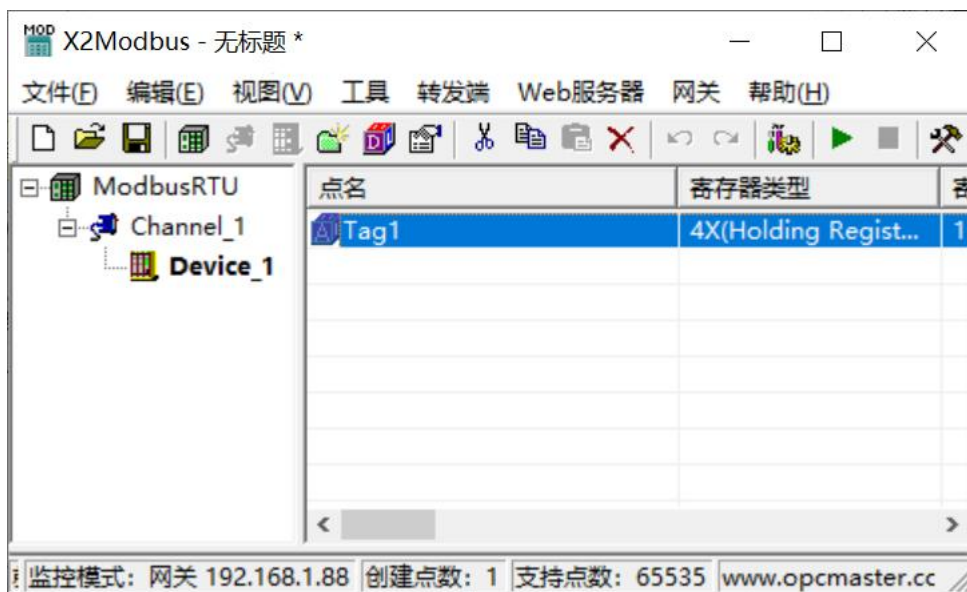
MOD X2Modbus - 无标题 *

文件(F) 编辑(E) 视图(V) 工具 转发端 Web服务器 网关 帮助(H)

ModbusRTU
Channel_1
Device_1

| 点名 | 寄存器类型 | 寄 |
|---|---|---|
| Tag1 | 4X(Holding Regist... | 1 |

监控模式：网关 192.168.1.88 创建点数：1 支持点数：65535 www.opcmaster.cc